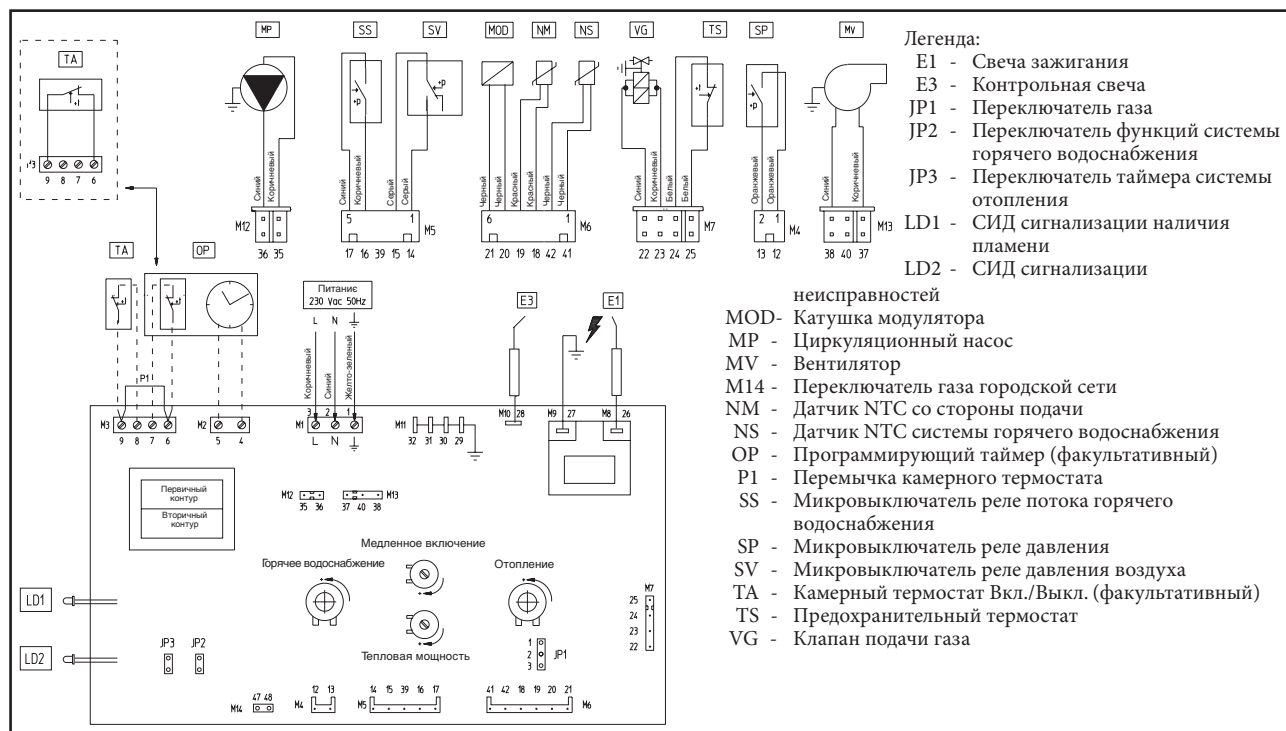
TA

9 8 7 6

MP SS SV MOD NM NS VG TS SP MV

Синий Коричневый
M12 36 35

Синий Коричневый Серый Серый
5 1 M5
17 16 39 15 14

Черный Черный Красный Красный Черный Черный
6 1 M6
21 20 19 18 42 41

Синий Коричневый Белый Белый
M7
22 23 24 25

Оранжевый Оранжевый
2 1 M4
13 12

Синий Коричневый
M13
38 40 37

TA OP

Питание
230 Vac 50Hz
L N

Коричневый Синий Желто-зеленый

E3 E1

P1
M3 9 8 7 6
M2 5 4
M1 3 2 1
L N
M11 32 31 30 29
M10 28
M9 27
M8 26

Первичный контур
Вторичный контур

M12 35 36
M13 37 40 38

Медленное включение
Горячее водоснабжение
Отопление
Тепловая мощность

LD1
LD2
JP3 JP2
JP1 1 2 3
M7 25 24 23 22
M14 47 48
M4 12 13
M5 14 15 39 16 17
41 42 18 19 20 21 M6

Легенда:
E1 - Свеча зажигания
E3 - Контрольная свеча
JP1 - Переключатель газа
JP2 - Переключатель функций системы горячего водоснабжения
JP3 - Переключатель таймера системы отопления
LD1 - СИД сигнализации наличия пламени
LD2 - СИД сигнализации неисправностей
MOD- Катушка модулятора
MP - Циркуляционный насос
MV - Вентилятор
M14 - Переключатель газа городской сети
NM - Датчик NTC со стороны подачи
NS - Датчик NTC системы горячего водоснабжения
OP - Программирующий таймер (факультативный)
P1 - Перемычка камерного термостата
SS - Микровыключатель реле потока горячего водоснабжения
SP - Микровыключатель реле давления
SV - Микровыключатель реле давления воздуха
TA - Камерный термостат Вкл./Выкл. (факультативный)
TS - Предохранительный термостат
VG - Клапан подачи газа